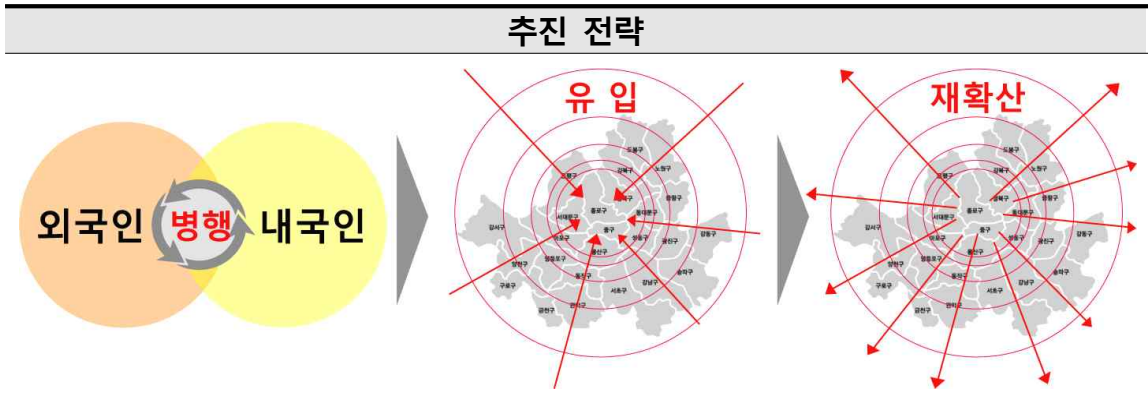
추진 전략

외국인 병행 내국인

유 입

도봉구
강북구
노원구
성북구
중랑구
종로구
동대문구
서대문구
은평구
중구
성동구
광진구
강동구
강서구
마포구
용산구
양천구
영등포구
동작구
송파구
구로구
강남구
서초구
관악구
금천구

재확산

도봉구
강북구
노원구
성북구
중랑구
종로구
동대문구
서대문구
은평구
중구
성동구
광진구
강동구
강서구
마포구
용산구
양천구
영등포구
동작구
송파구
구로구
강남구
서초구
관악구
금천구